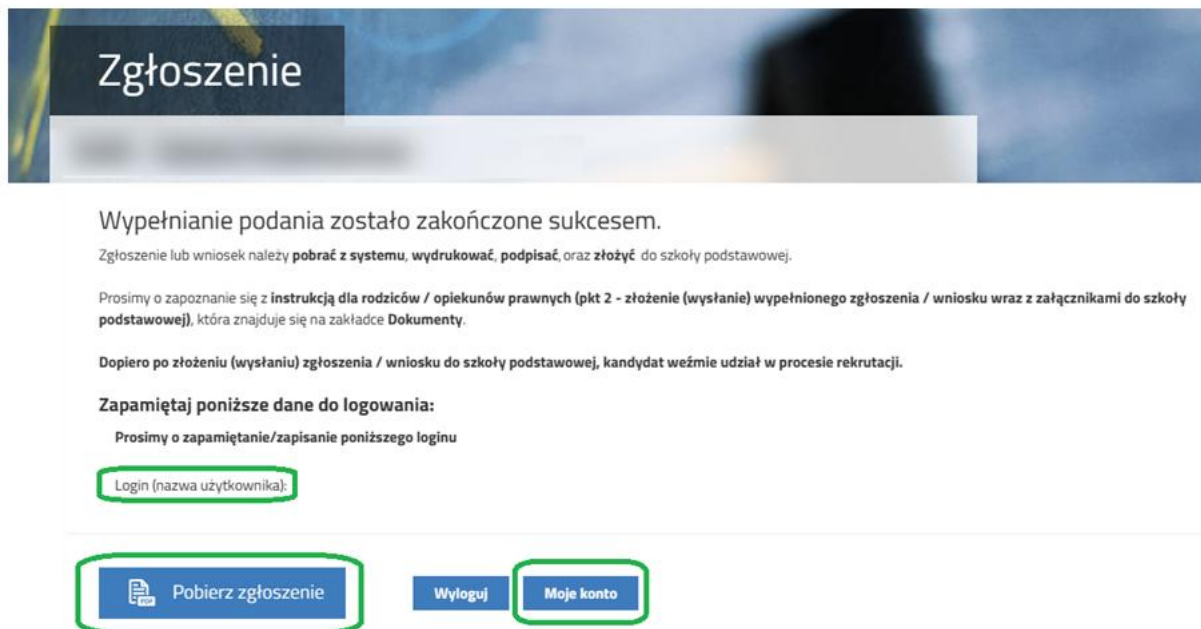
Zgłoszenie

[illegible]

Wypełnianie podania zostało zakończone sukcesem.

Zgłoszenie lub wniosek należy pobrać z systemu, wydrukować, podpisać, oraz złożyć do szkoły podstawowej.

Prosimy o zapoznanie się z instrukcją dla rodziców / opiekunów prawnych (pkt 2 - złożenie (wysłanie) wypełnionego zgłoszenia / wniosku wraz z załącznikami do szkoły podstawowej), która znajduje się na zakładce Dokumenty.

Dopiero po złożeniu (wysłaniu) zgłoszenia / wniosku do szkoły podstawowej, kandydat weźmie udział w procesie rekrutacji.

Zapamiętaj poniższe dane do logowania:

Prosimy o zapamiętanie/zapisanie poniższego loginu

Login (nazwa użytkownika):

Pobierz zgłoszenie

Wyloguj

Moje konto